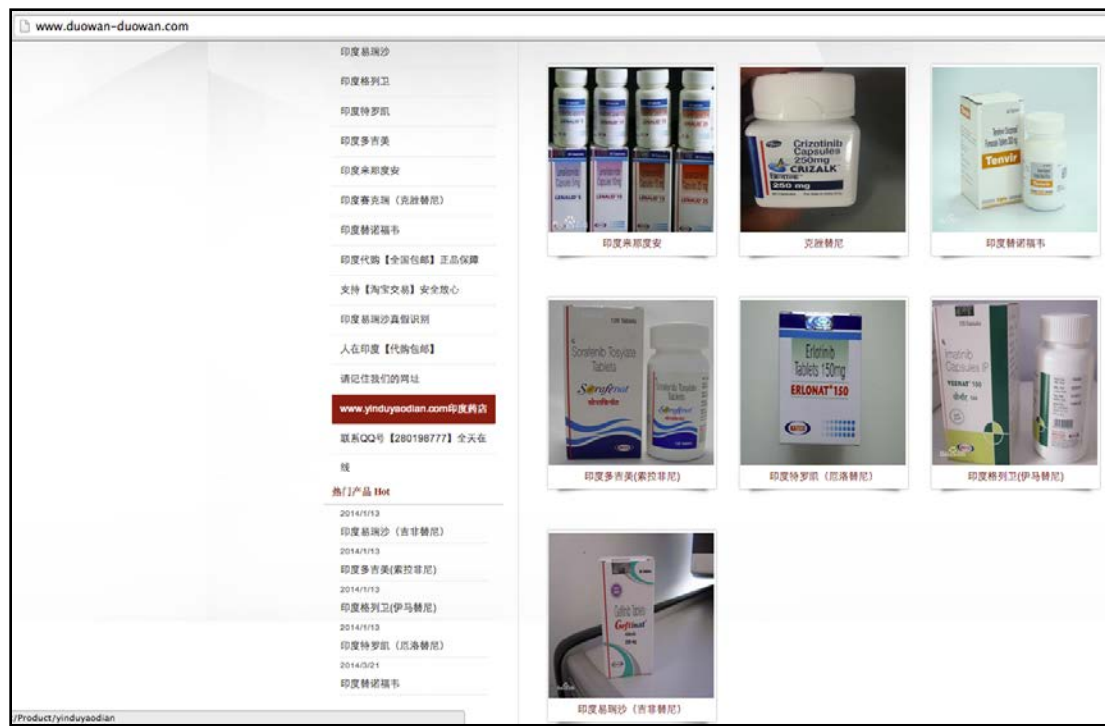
www.duowan-duowan.com

印度易瑞沙

印度格列卫

印度特罗凯

印度多吉美

印度来那度安

印度赛克瑞（克唑替尼）

印度替诺福韦

印度代购【全国包邮】正品保障

支持【淘宝交易】安全放心

印度易瑞沙真假识别

人在印度【代购包邮】

请记住我们的网址

www.yinduyaodian.com印度药店

联系QQ号【280198777】全天在线

热门产品 Hot

2014/1/13
印度易瑞沙（吉非替尼）

2014/1/13
印度多吉美(索拉菲尼)

2014/1/13
印度格列卫(伊马替尼)

2014/1/13
印度特罗凯（厄洛替尼）

2014/3/21
印度替诺福韦

/Product/yinduyaodian

LENALID 25

Crizotinib Capsules 250mg CRIZALK 250 mg

Tenvir

印度来那度安

克唑替尼

印度替诺福韦

120 Tablets
Sorafenib Tosylate Tablets
Sorafnat

Erlotinib Tablets 150mg
ERLONAT 150

Imatinib Capsules IP
VEENAT 100

印度多吉美(索拉菲尼)

印度特罗凯（厄洛替尼）

印度格列卫(伊马替尼)

Gefitinib Tablets
Geftinat

印度易瑞沙（吉非替尼）